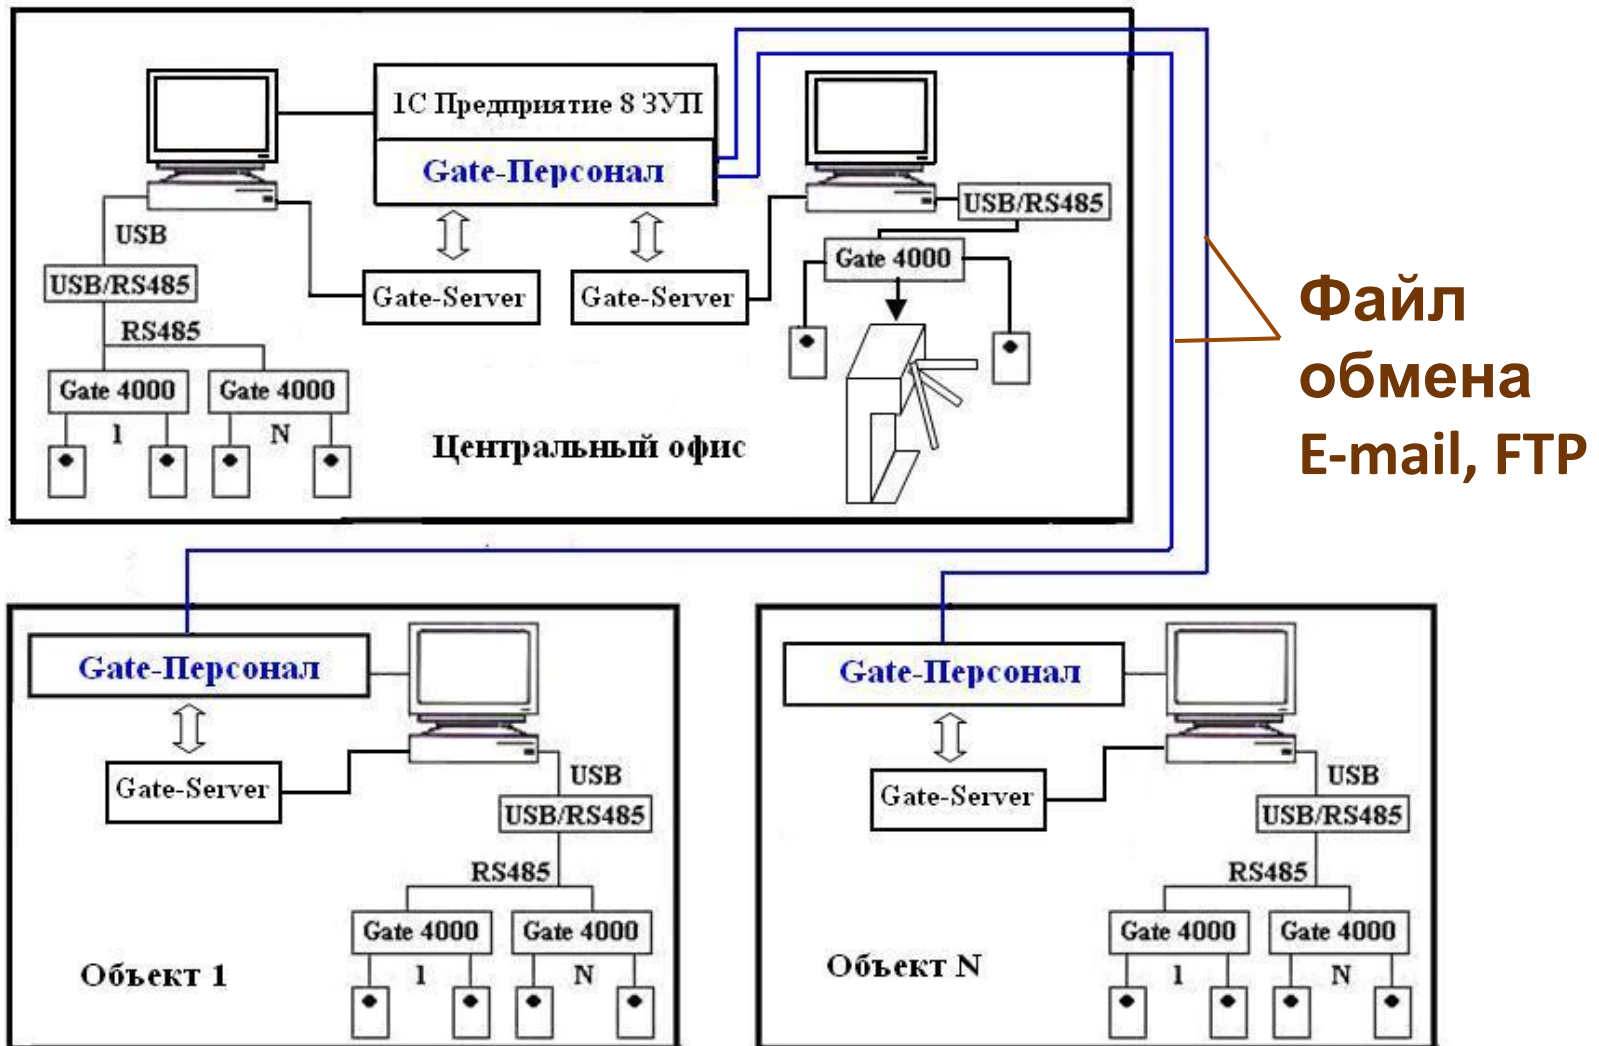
1С Предприятие 8 ЗУП

Gate-Персонал

USB

USB/RS485

RS485

Gate 4000

Gate 4000

1

N

Gate-Server

Gate-Server

USB/RS485

Gate 4000

Центральный офис

Файл обмена E-mail, FTP

Gate-Персонал

Gate-Server

USB

USB/RS485

RS485

Gate 4000

Gate 4000

1

N

Объект 1

Gate-Персонал

Gate-Server

USB

USB/RS485

RS485

Gate 4000

Gate 4000

1

N

Объект N